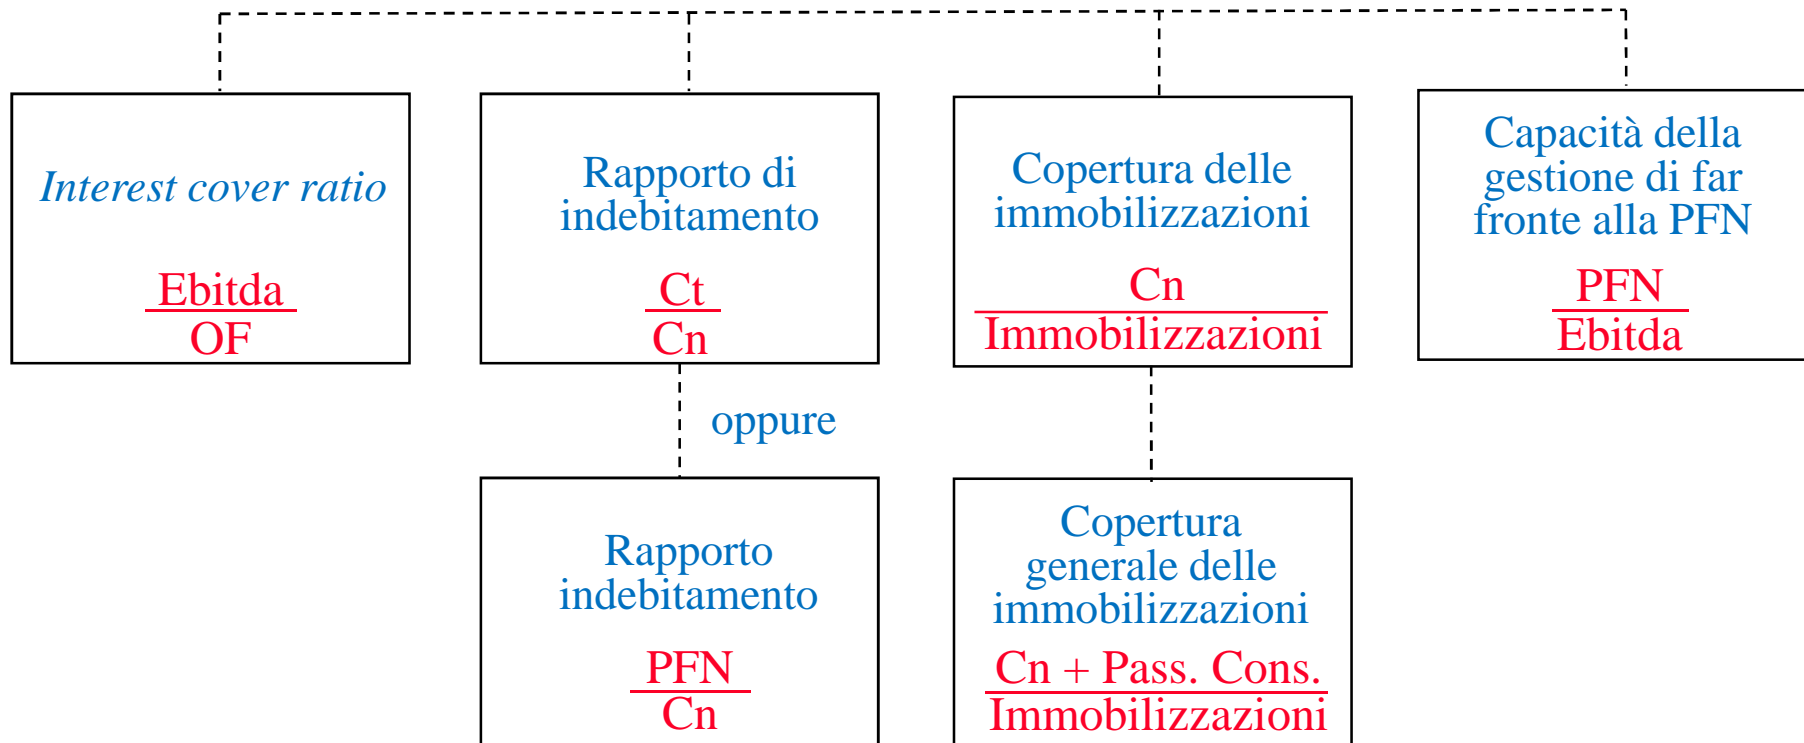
Interest cover ratio

$\frac{Ebitda}{OF}$

Rapporto di indebitamento

$\frac{Ct}{Cn}$

oppure

Rapporto indebitamento

$\frac{PFN}{Cn}$

Copertura delle immobilizzazioni

$\frac{Cn}{Immobilizzazioni}$

Copertura generale delle immobilizzazioni

$\frac{Cn + Pass. Cons.}{Immobilizzazioni}$

Capacità della gestione di far fronte alla PFN

$\frac{PFN}{Ebitda}$